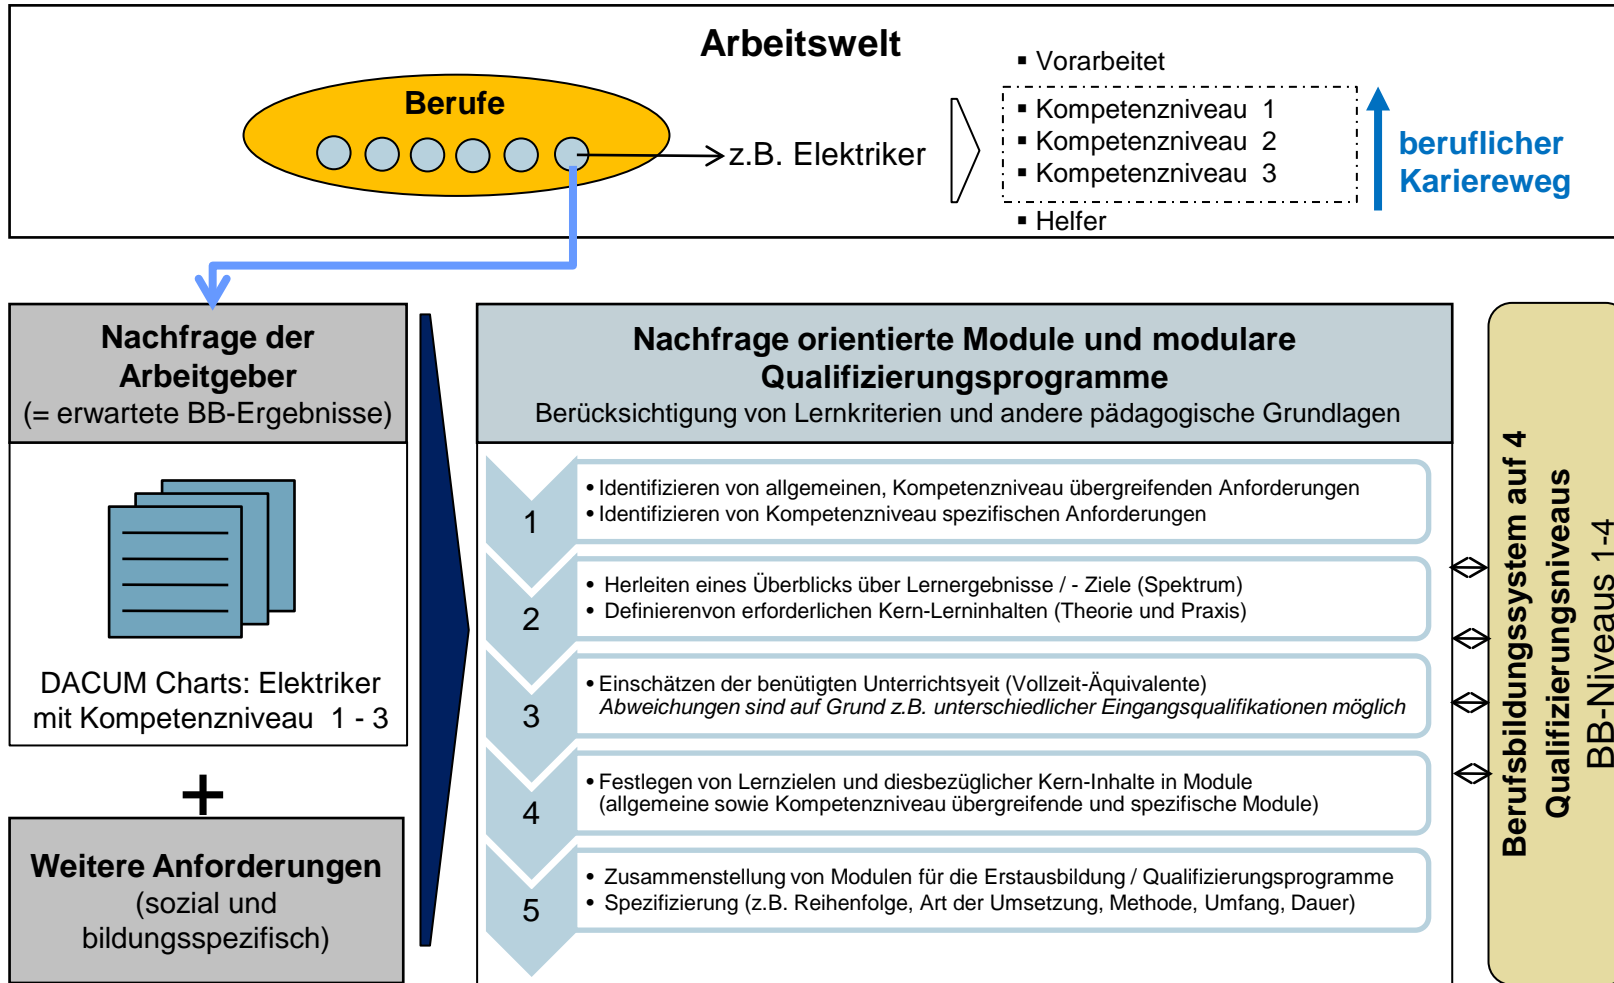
Arbeitswelt

Berufe

z.B. Elektriker

▪ Vorarbeitet
▪ Kompetenzniveau 1
▪ Kompetenzniveau 2
▪ Kompetenzniveau 3
▪ Helfer

beruflicher Karriereweg

Nachfrage der Arbeitgeber
(= erwartete BB-Ergebnisse)

DACUM Charts: Elektriker mit Kompetenzniveau 1 - 3

+

Weitere Anforderungen
(sozial und bildungsspezifisch)

Nachfrage orientierte Module und modulare Qualifizierungsprogramme
Berücksichtigung von Lernkriterien und andere pädagogische Grundlagen

1
• Identifizieren von allgemeinen, Kompetenzniveau übergreifenden Anforderungen
• Identifizieren von Kompetenzniveau spezifischen Anforderungen

2
• Herleiten eines Überblicks über Lernergebnisse / - Ziele (Spektrum)
• Definierenvon erforderlichen Kern-Lerninhalten (Theorie und Praxis)

3
• Einschätzen der benütigten Unterrichtsyeit (Vollzeit-Äquivalente)
Abweichungen sind auf Grund z.B. unterschiedlicher Eingangsqualifikationen möglich

4
• Festlegen von Lernzielen und diesbezüglicher Kern-Inhalte in Module
(allgemeine sowie Kompetenzniveau übergreifende und spezifische Module)

5
• Zusammenstellung von Modulen für die Erstausbildung / Qualifizierungsprogramme
• Spezifizierung (z.B. Reihenfolge, Art der Umsetzung, Methode, Umfang, Dauer)

Berufsbildungssystem auf 4 Qualifizierungsniveaus
BB-Niveaus 1-4